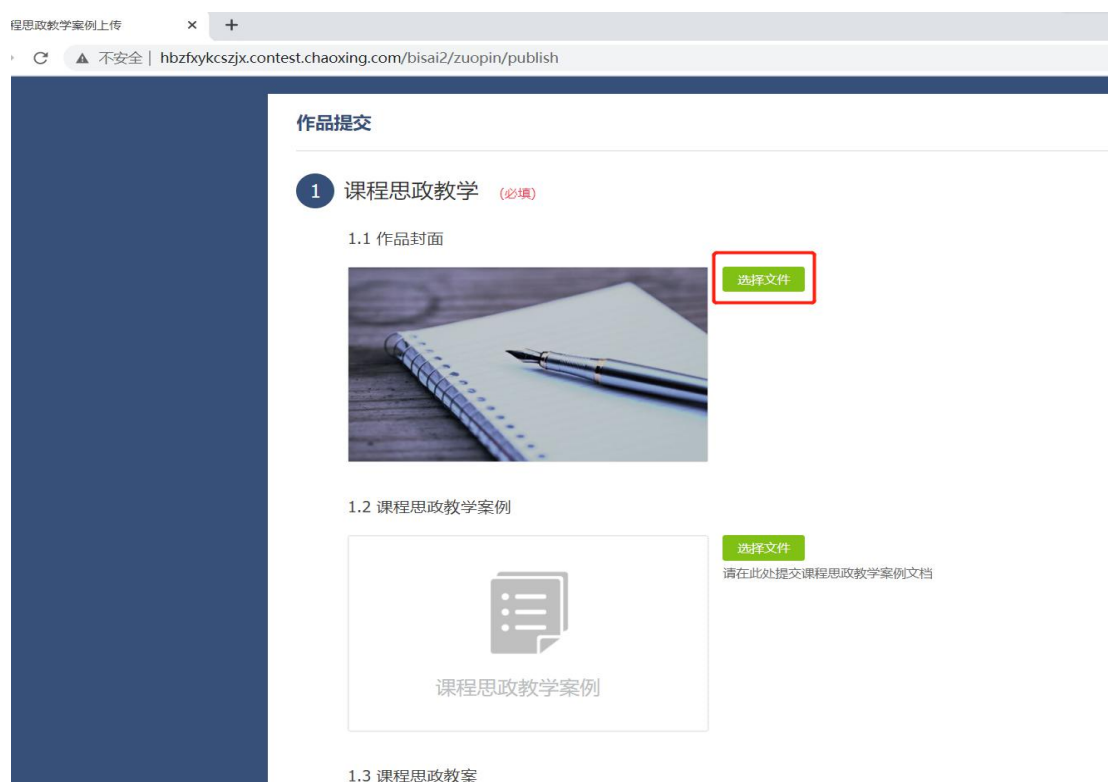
程思政教学案例上传 × +

C ▲ 不安全 | hbzfxykcszjx.contest.chaoxing.com/bisai2/zuopin/publish

作品提交

1 课程思政教学 (必填)

1.1 作品封面

选择文件

1.2 课程思政教学案例

选择文件
请在此处提交课程思政教学案例文档

课程思政教学案例

1.3 课程思政教案